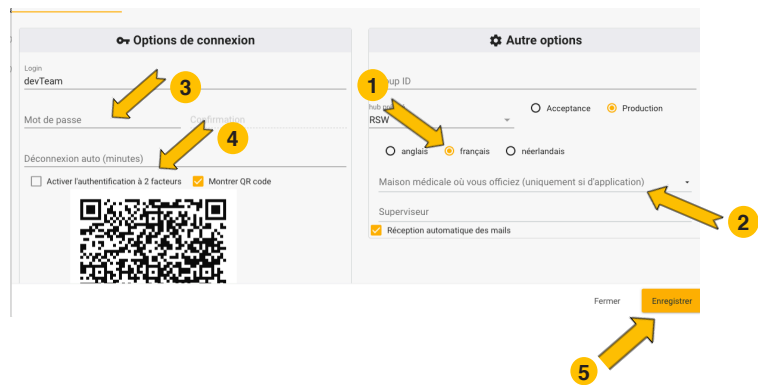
Options de connexion

Login
devTeam

3

Mot de passe

Confirmation

4

Déconnexion auto (minutes)

Activer l'authentification à 2 facteurs

Montrer QR code

Autre options

1

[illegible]up ID

Hub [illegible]
RSW

Acceptance

Production

anglais

français

néerlandais

Maison médicale où vous officiez (uniquement si d'application)

2

Superviseur

Réception automatique des mails

Fermer

Enregistrer

5